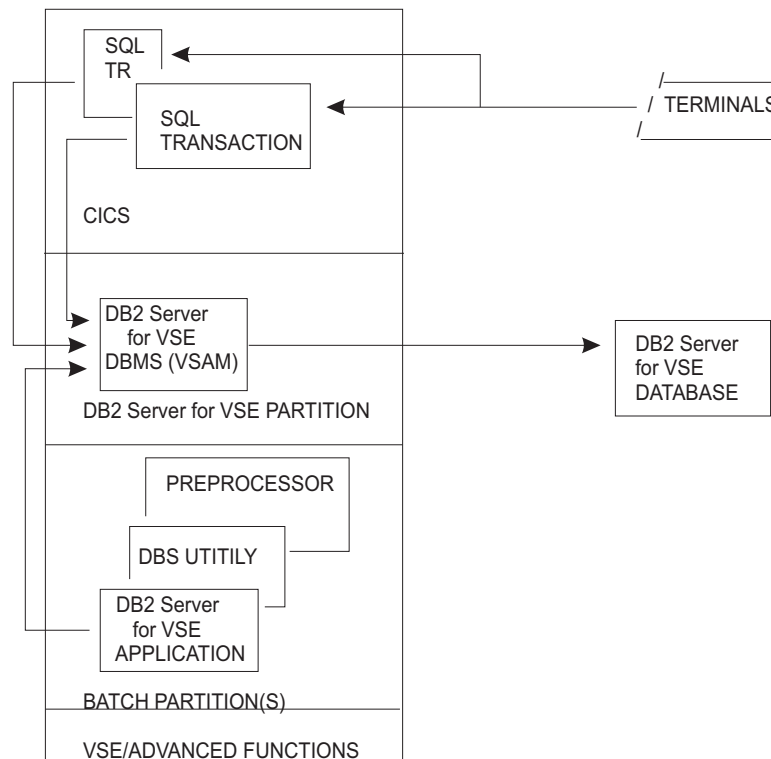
SQL
TR

SQL
TRANSACTION

/ TERMINALS

CICS

DB2 Server
for VSE
DBMS (VSAM)

DB2 Server for VSE PARTITION

DB2 Server
for VSE
DATABASE

PREPROCESSOR

DBS UTITILY

DB2 Server
for VSE
APPLICATION

BATCH PARTITION(S)

VSE/ADVANCED FUNCTIONS